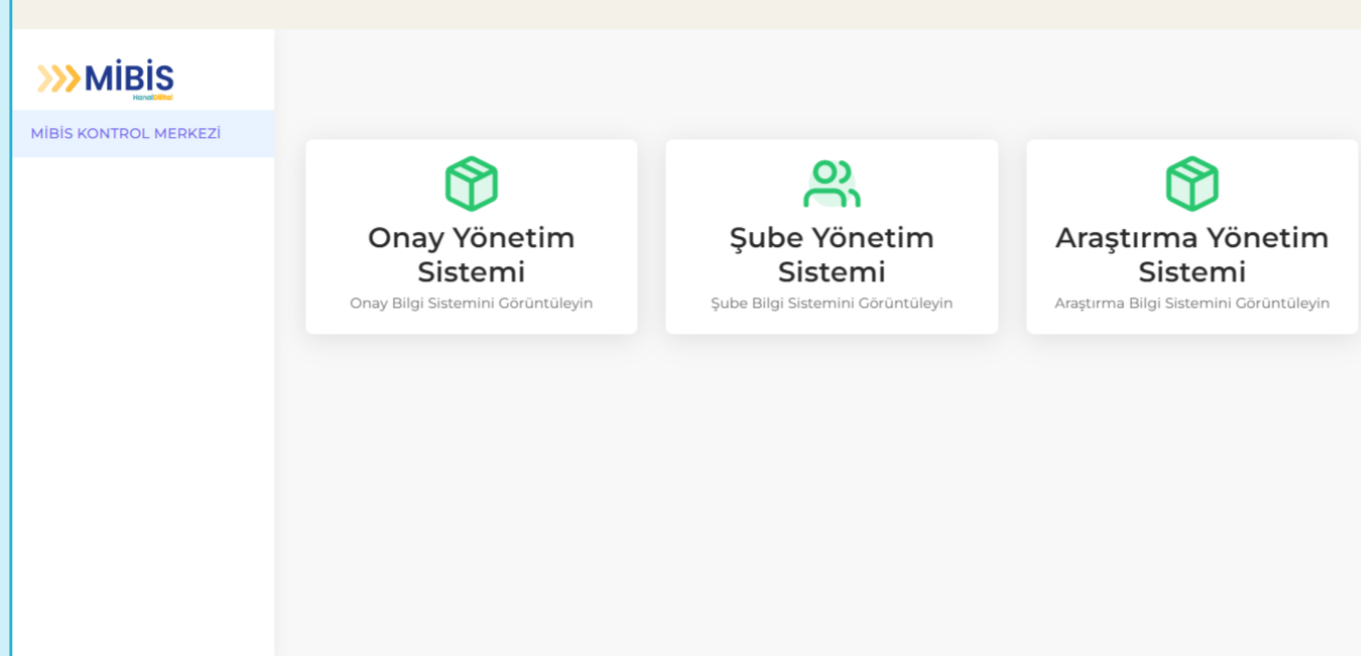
MİBİS
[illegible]

MİBİS KONTROL MERKEZİ

Onay Yönetim Sistemi
Onay Bilgi Sistemini Görüntüleyin

Şube Yönetim Sistemi
Şube Bilgi Sistemini Görüntüleyin

Araştırma Yönetim Sistemi
Araştırma Bilgi Sistemini Görüntüleyin